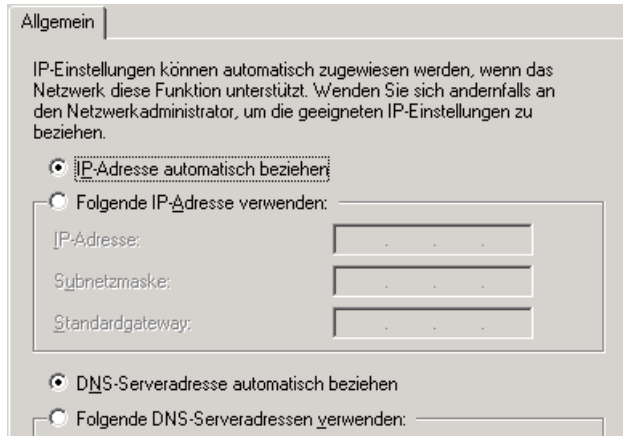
Allgemein

IP-Einstellungen können automatisch zugewiesen werden, wenn das Netzwerk diese Funktion unterstützt. Wenden Sie sich andernfalls an den Netzwerkadministrator, um die geeigneten IP-Einstellungen zu beziehen.

IP-Adresse automatisch beziehen

Folgende IP-Adresse verwenden:

IP-Adresse:

Subnetzmaske:

Standardgateway:

DNS-Serveradresse automatisch beziehen

Folgende DNS-Serveradressen verwenden: